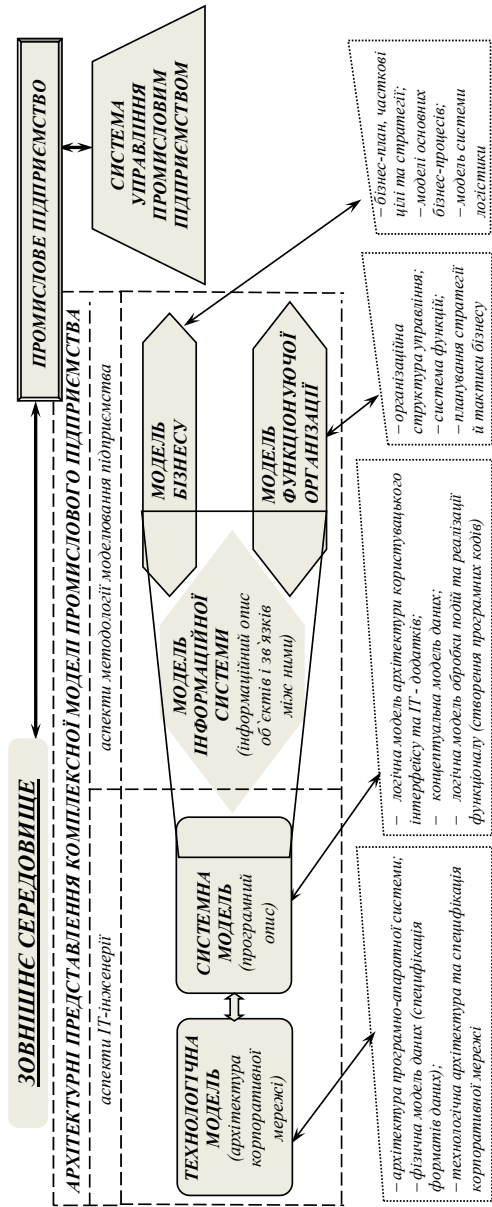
ЗОВНІШНЄ СЕРЕДОВИЩЕ

ПРОМИСЛОВЕ ПІДПРИЄМСТВО

СИСТЕМА УПРАВЛІННЯ ПРОМИСЛОВИМ ПІДПРИЄМСТВОМ

– бізнес-план, часткові цілі та стратегії;
– моделі основних бізнес-процесів;
– модель системи логістики

АРХІТЕКТУРНІ ПРЕДСТАВЛЕННЯ КОМПЛЕКСНОЇ МОДЕЛІ ПРОМИСЛОВОГО ПІДПРИЄМСТВА

аспекти ІТ-інженерії

аспекти методології моделювання підприємства

ТЕХНОЛОГІЧНА МОДЕЛЬ (архітектура корпоративної мережі)

СИСТЕМНА МОДЕЛЬ (програмний опис)

МОДЕЛЬ ІНФОРМАЦІЙНОЇ СИСТЕМИ (інформаційний опис об`єктів і зв`язків між ними)

МОДЕЛЬ БІЗНЕСУ

МОДЕЛЬ ФУНКЦІОНУЮЧОЇ ОРГАНІЗАЦІЇ

– організаційна структура управління;
– система функцій;
– планування стратегії й тактики бізнесу

– архітектура програмно-апаратної системи;
– фізична модель даних (специфікація форматів даних);
– технологічна архітектура та специфікація корпоративної мережі

– логічна модель архітектури користувацького інтерфейсу та ІТ - додатків;
– концептуальна модель даних;
– логічна модель обробки подій та реалізації функціоналу (створення програмних кодів)